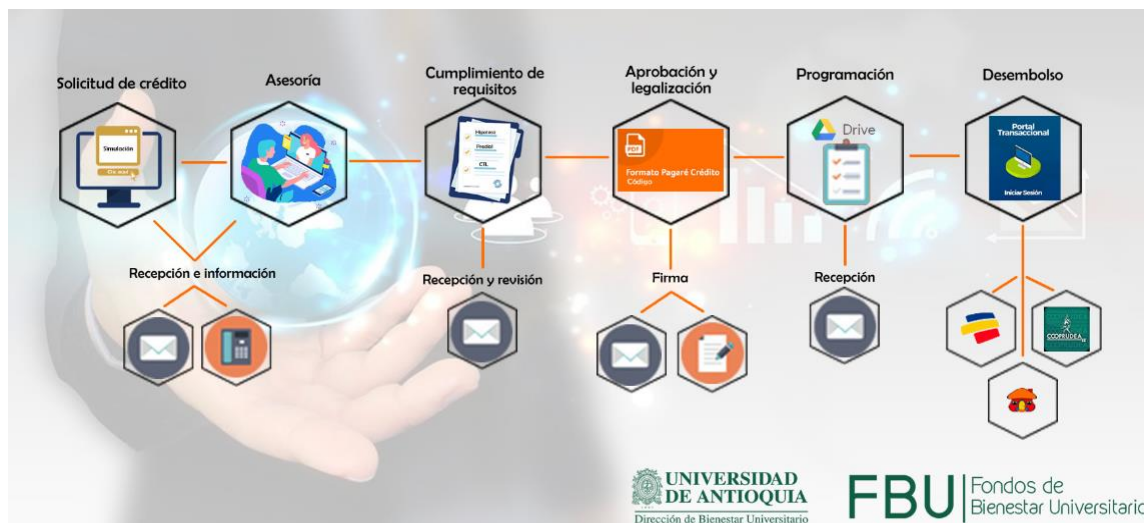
Solicitud de crédito

Simulación

Clic aquí

Asesoría

Cumplimiento de requisitos

Hipoteca

Prestatal

CTL

Aprobación y legalización

PDF

Formato Pagaré Crédito

Código

Programación

Drive

Desembolso

Portal Transaccional

Iniciar Sesión

Recepción e información

Recepción y revisión

Firma

Recepción

COOPRUDEA

UNIVERSIDAD DE ANTIOQUIA

Dirección de Bienestar Universitario

FBU Fondos de Bienestar Universitario